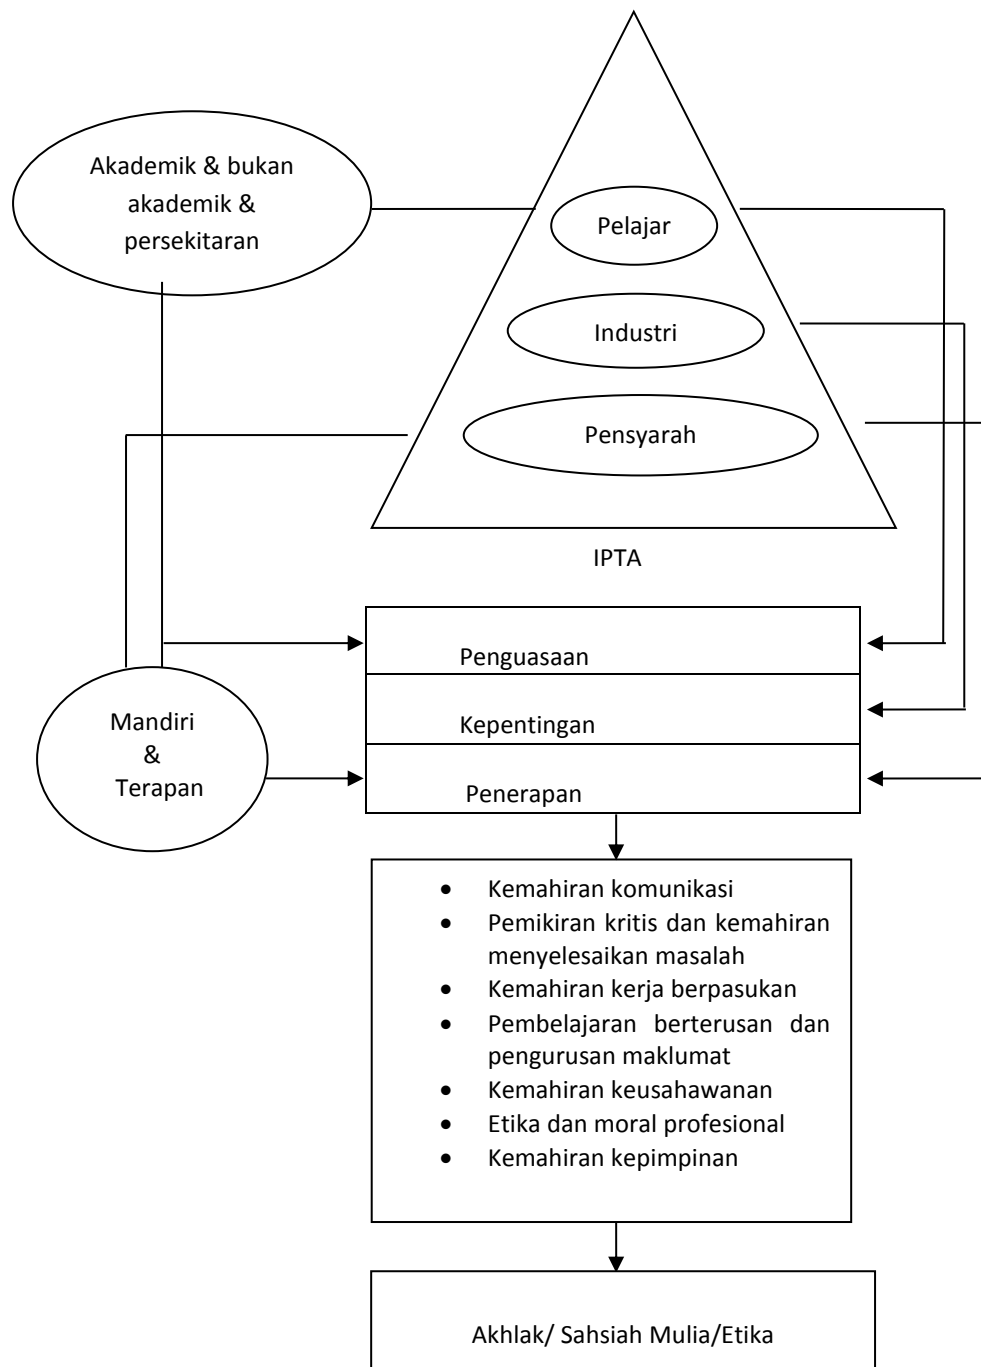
Akademik & bukan akademik & persekitaran

Pelajar

Industri

Pensyarah

IPTA

Penguasaan

Kepentingan

Penerapan

Mandiri & Terapan

- Kemahiran komunikasi
- Pemikiran kritis dan kemahiran menyelesaikan masalah
- Kemahiran kerja berpasukan
- Pembelajaran berterusan dan pengurusan maklumat
- Kemahiran keusahawanan
- Etika dan moral profesional
- Kemahiran kepimpinan

Akhlak/ Sahsiah Mulia/Etika